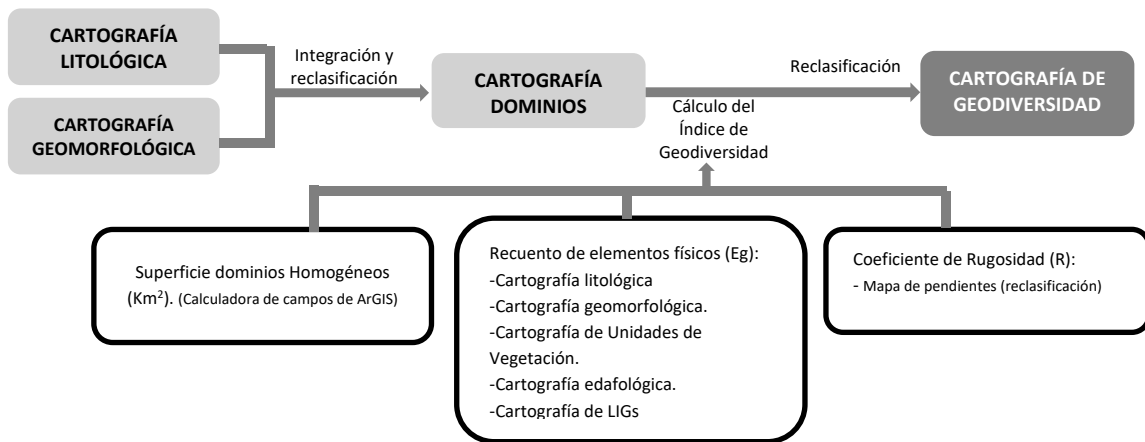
CARTOGRAFÍA LITOLÓGICA

CARTOGRAFÍA GEOMORFOLÓGICA

Integración y reclasificación

CARTOGRAFÍA DOMINIOS

Reclasificación

CARTOGRAFÍA DE GEODIVERSIDAD

Cálculo del Índice de Geodiversidad

Superficie dominios Homogéneos (Km$^2$). (Calculadora de campos de ArGIS)

Recuento de elementos físicos (Eg):
-Cartografía litológica
-Cartografía geomorfológica.
-Cartografía de Unidades de Vegetación.
-Cartografía edafológica.
-Cartografía de LIGs

Coeficiente de Rugosidad (R):
- Mapa de pendientes (reclasificación)